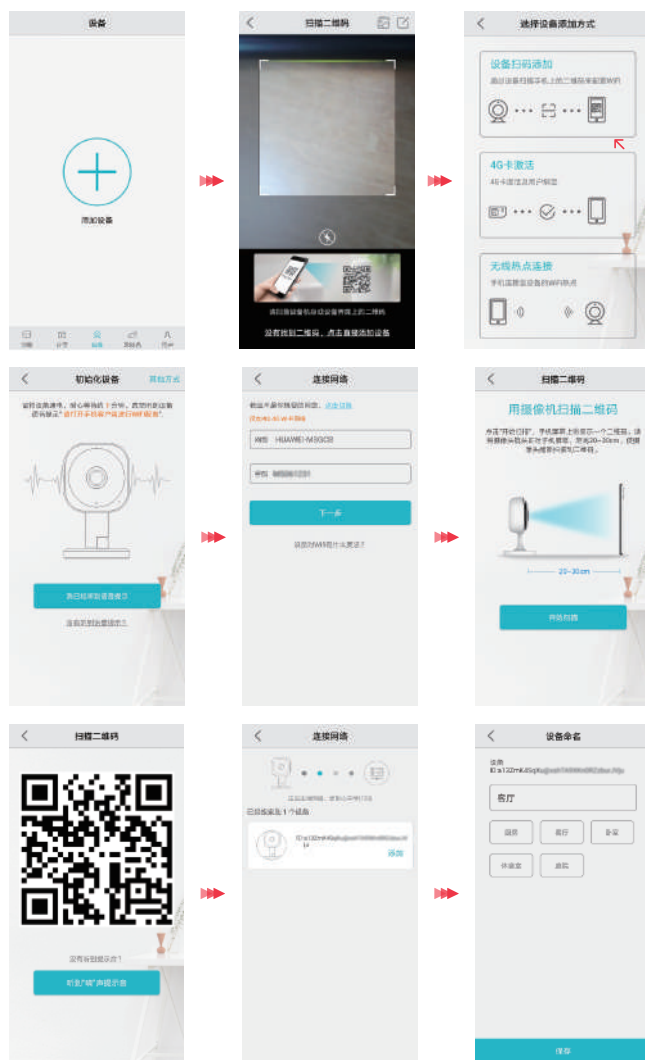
设备

添加设备

扫描二维码

请扫描设备机身或设备背面上的二维码

没有找到二维码，点击直接添加设备

选择设备添加方式

设备扫码添加

4G卡激活

无线热点连接

初始化设备

其他方式

听到设备提示音

没有听到设备提示音

连接网络

WiFi HUAWEI-M3GCB

密码

下一步

扫描二维码

用摄像机扫描二维码

20~30cm

开始扫描

扫描二维码

没有听到提示音?

听到"嘀"声提示音

连接网络

已搜索到 1 个设备

添加

设备命名

客厅

保存